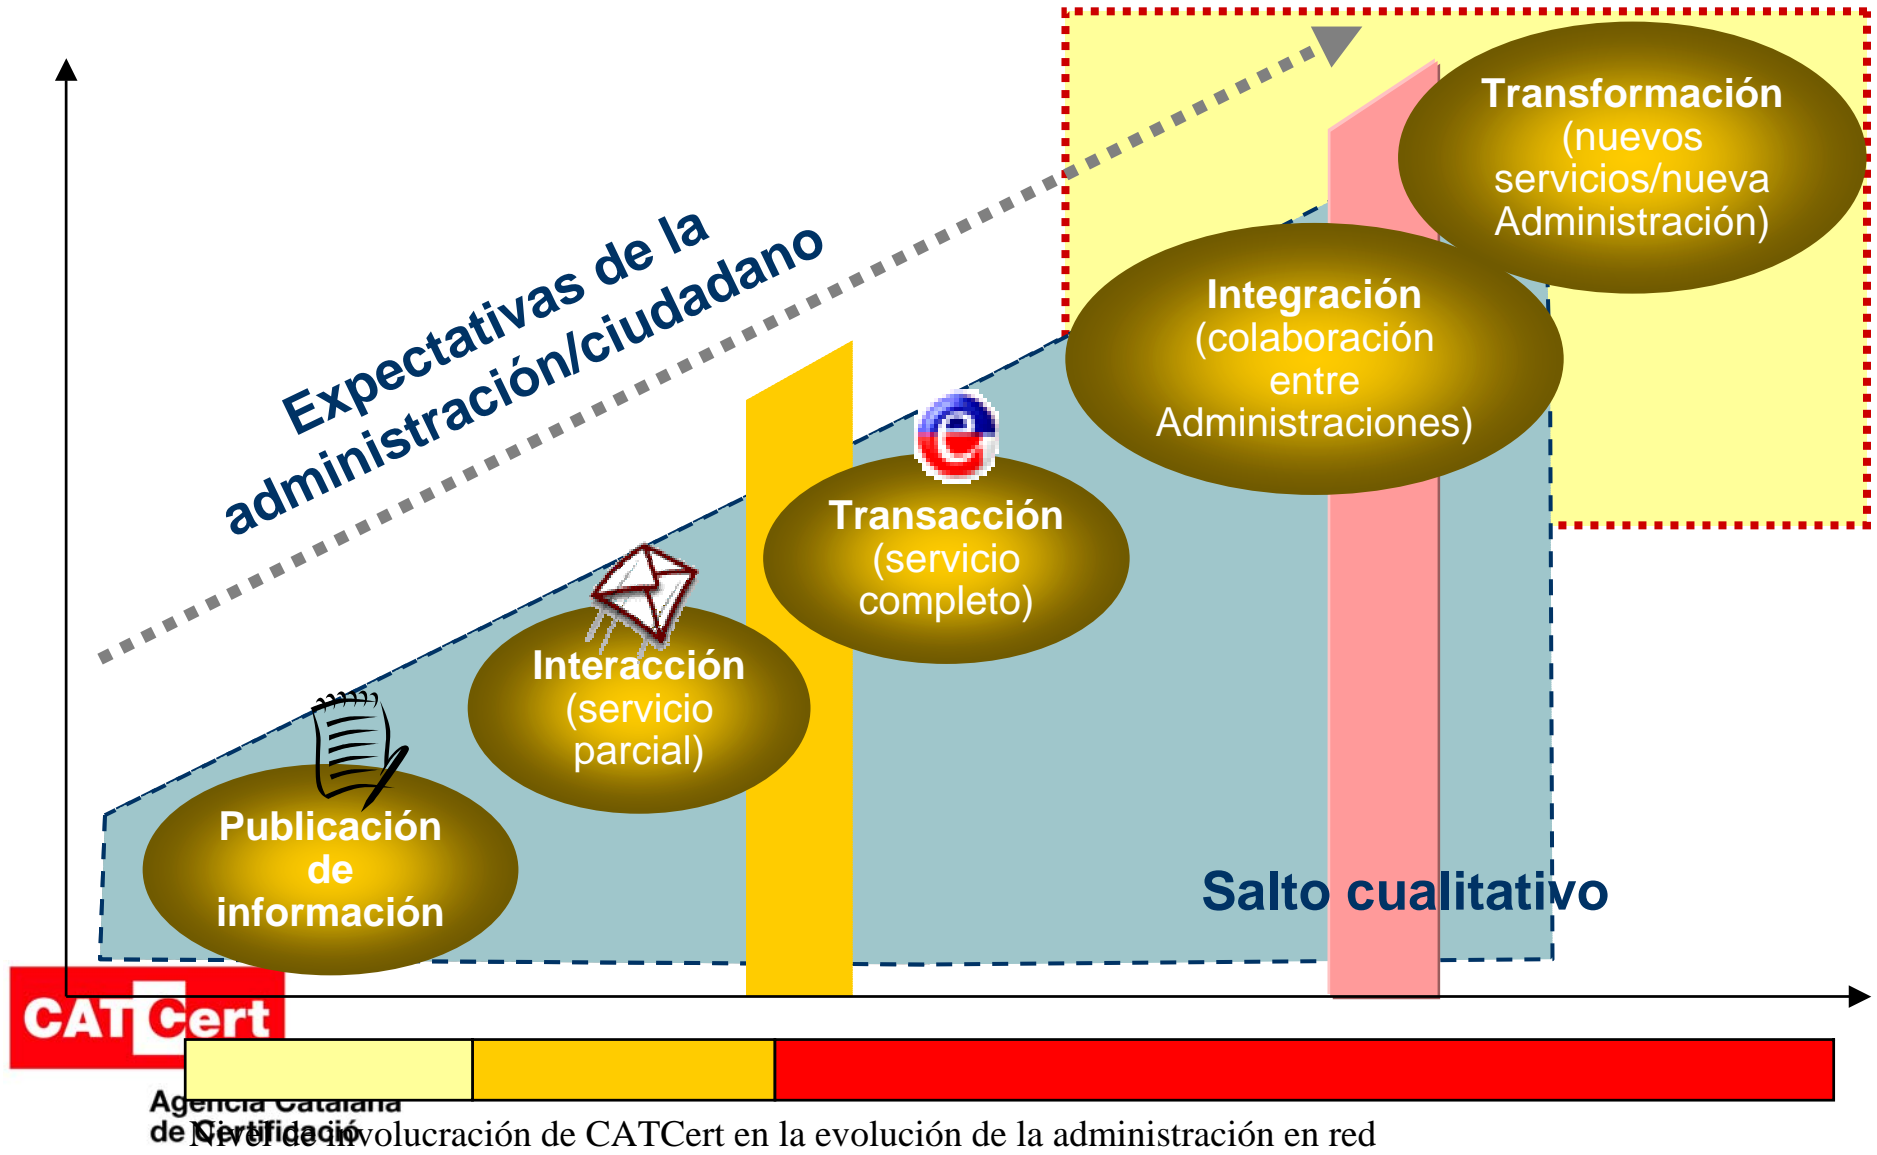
Expectativas de la administración/ciudadano

Transformación (nuevos servicios/nueva Administración)

Integración (colaboración entre Administraciones)

Transacción (servicio completo)

Interacción (servicio parcial)

Publicación de información

Salto cualitativo

CATCert

Agencia Catalana de Certificació

Nivel de involucración de CATCert en la evolución de la administración en red